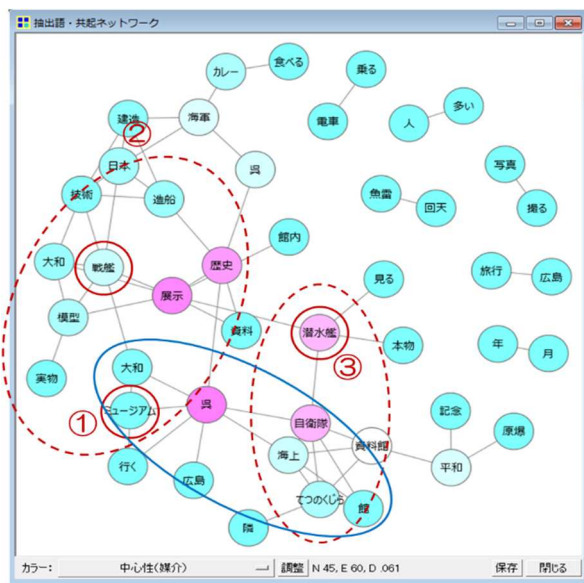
抽出語・共起ネットワーク

カレー
食べる
乗る
建造
海軍
電車
人
多い
②
日本
呉
写真
技術
造船
魚雷
回天
撮る
館内
大和
戦艦
歴史
旅行
広島
展示
見る
模型
潜水艦
資料
本物
③
年
月
実物
大和
①
ミュージアム
呉
記念
自衛隊
原爆
資料館
海上
平和
行く
広島
てつのくじら
館
隣

カラー：
中心性(媒介)
調整
N 45, E 60, D .061
保存
閉じる